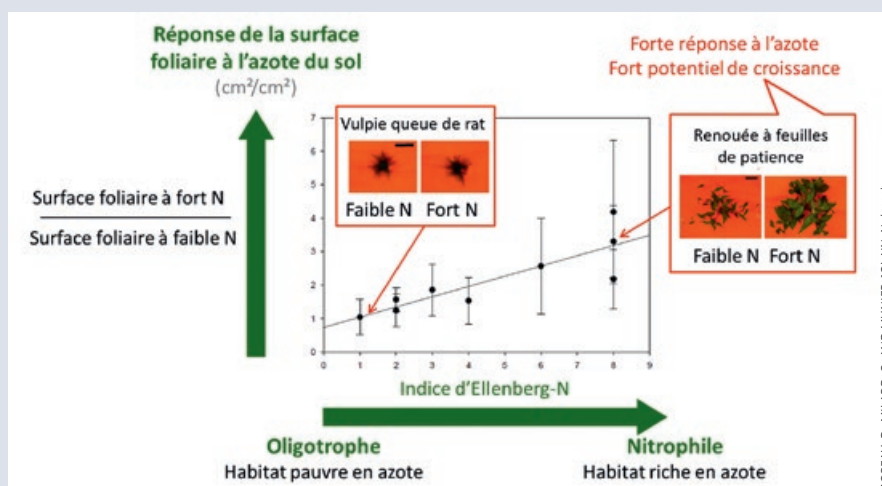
Réponse de la surface foliaire à l'azote du sol
(cm²/cm²)

Surface foliaire à fort N
Surface foliaire à faible N

Forte réponse à l'azote
Fort potentiel de croissance

Vulpie queue de rat
Faible N Fort N

Renouée à feuilles de patience
Faible N Fort N

7
6
5
4
3
2
1
0
0 1 2 3 4 5 6 7 8 9

Indice d'Ellenberg-N

Oligotrophe
Habitat pauvre en azote

Nitrophile
Habitat riche en azote

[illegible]